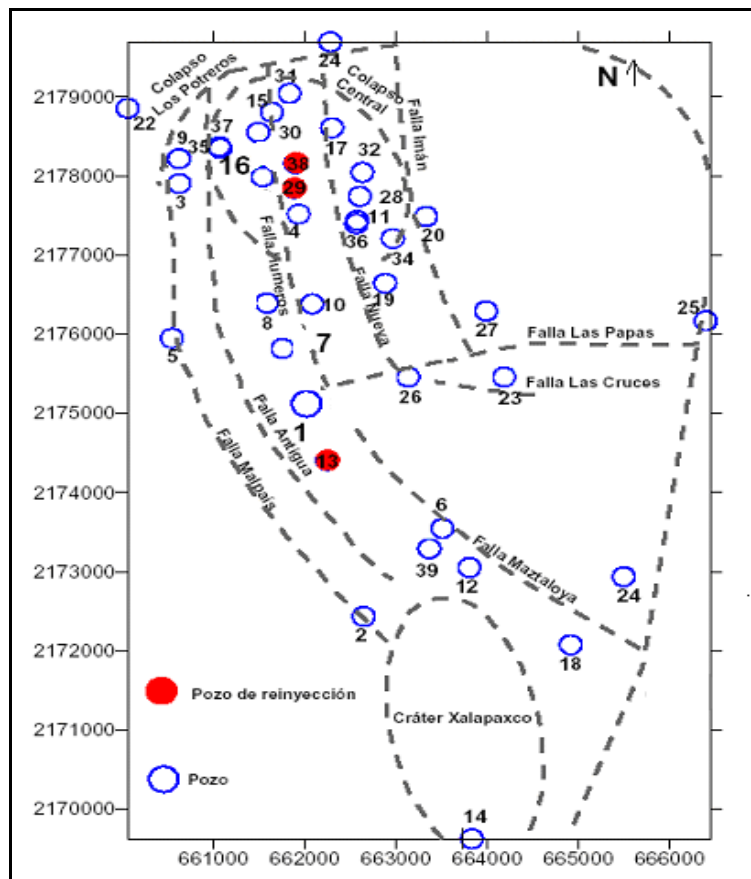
N

Colapso Los Potreros

Colapso Central

Falla Imán

Falla Humeros

Falla Nueva

Falla Las Papas

Falla Las Cruces

Falla Antigua

Falla Malpaís

Falla Maztaloya

Cráter Xalapaxco

24
22
15
31
30
9
35
37
17
32
16
38
29
28
3
11
36
4
20
34
19
8
10
27
25
5
7
26
23
1
13
6
39
12
24
2
18
14

Pozo de reinyección

Pozo

2179000
2178000
2177000
2176000
2175000
2174000
2173000
2172000
2171000
2170000

661000
662000
663000
664000
665000
666000